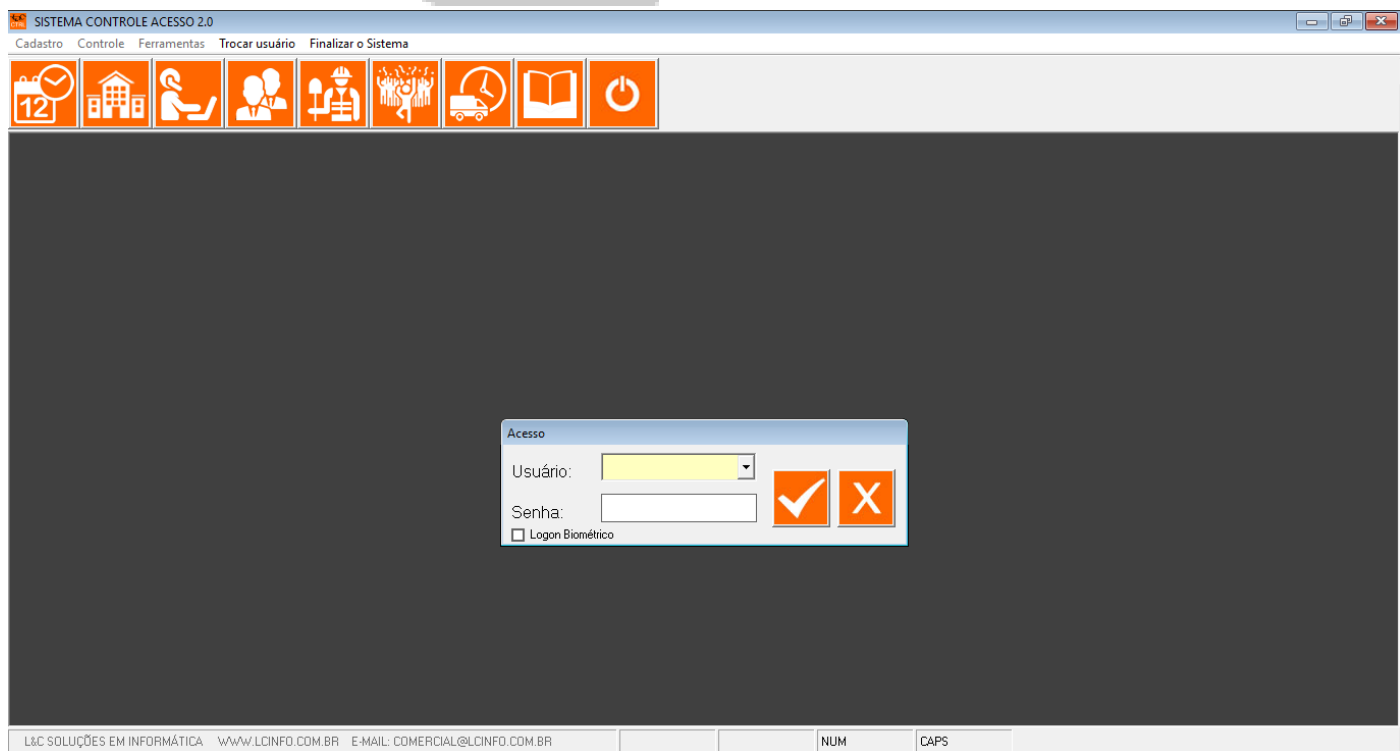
SISTEMA CONTROLE ACESSO 2.0

Cadastro Controle Ferramentas Trocar usuário Finalizar o Sistema

12

Acesso

Usuário:

Senha:

Logon Biométrico

X

L&C SOLUÇÕES EM INFORMÁTICA WWW.LCINFO.COM.BR E-MAIL: COMERCIAL@LCINFO.COM.BR

NUM

CAPS